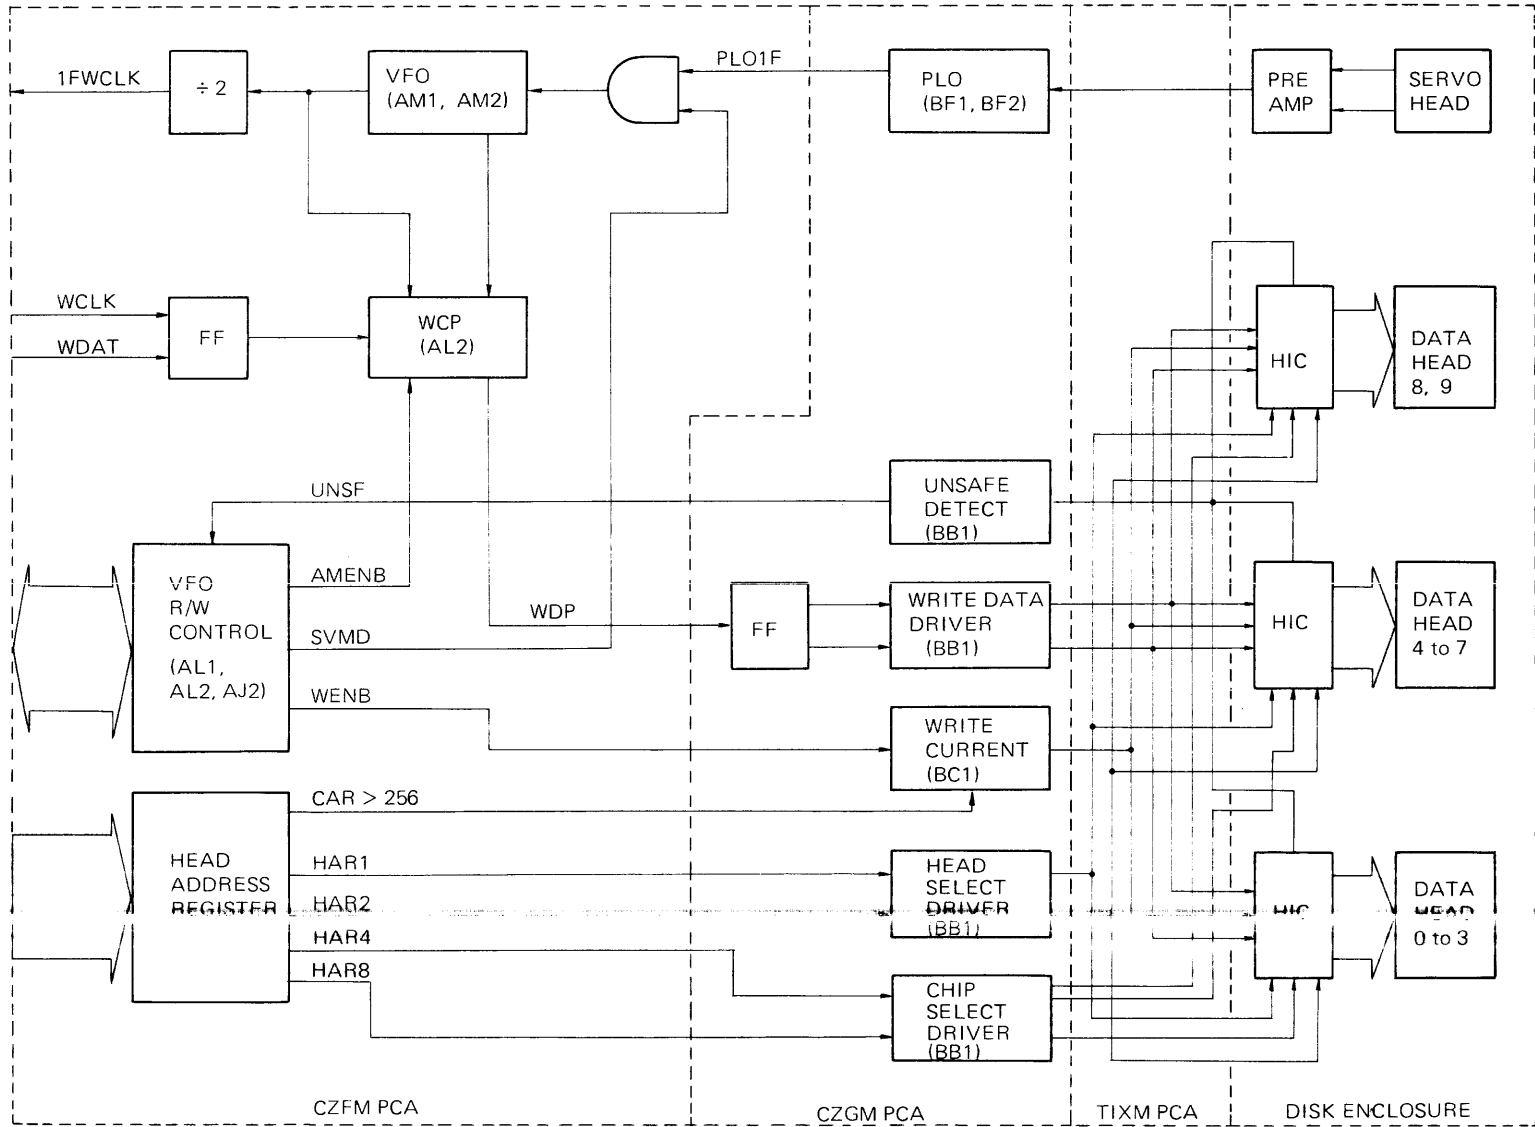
1FWCLK
÷ 2
VFO (AM1, AM2)
PLO1F
PLO (BF1, BF2)
PRE AMP
SERVO HEAD

WCLK
WDAT
FF
WCP (AL2)

HIC
DATA HEAD 8, 9

UNSF
UNSAFE DETECT (BB1)

VFO R/W CONTROL (AL1, AL2, AJ2)
AMENB
SVMD
WDP
WENB
FF
WRITE DATA DRIVER (BB1)
HIC
DATA HEAD 4 to 7

WRITE CURRENT (BC1)

HEAD ADDRESS REGISTER
CAR > 256
HAR1
HAR2
HAR4
HAR8
HEAD SELECT DRIVER (BB1)
HIC
DATA HEAD 0 to 3

CHIP SELECT DRIVER (BB1)

CZFM PCA
CZGM PCA
TIXM PCA
DISK ENCLOSURE